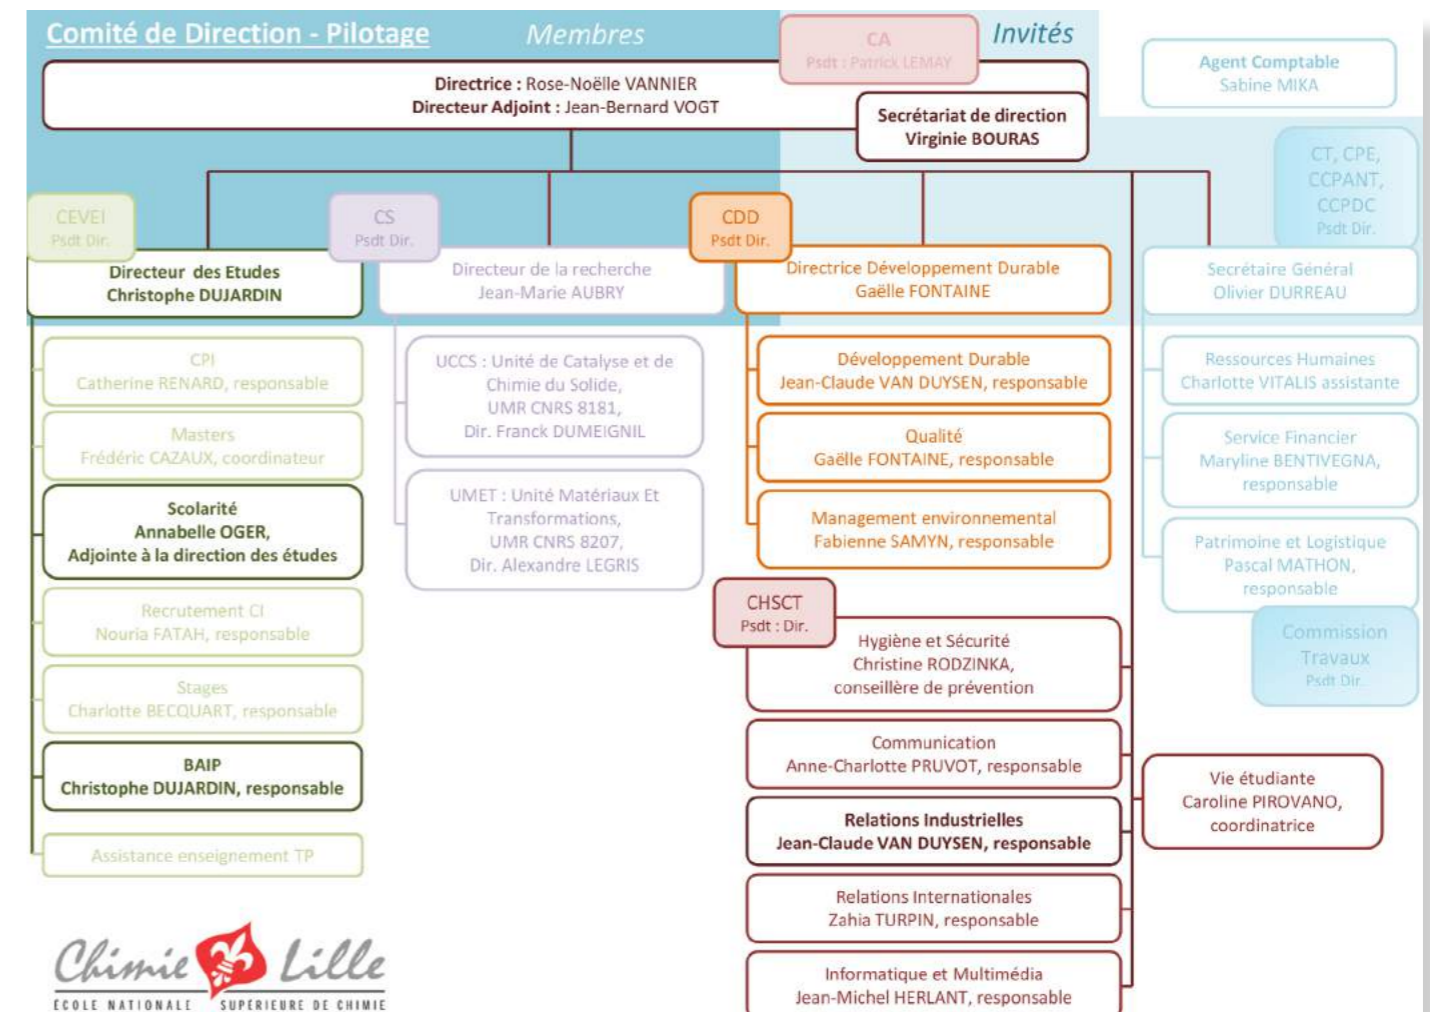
Comité de Direction - Pilotage
Membres
CA
Psdt : Patrick LEMAY
Invités
Agent Comptable
Sabine MIKA

Directrice : Rose-Noëlle VANNIER
Directeur Adjoint : Jean-Bernard VOGT

Secrétariat de direction
Virginie BOURAS

CT, CPE, CCPANT, CCPDC
Psdt Dir.

CEVEI
Psdt Dir.
CS
Psdt Dir.
CDD
Psdt Dir.

Directeur des Etudes
Christophe DUJARDIN

Directeur de la recherche
Jean-Marie AUBRY

Directrice Développement Durable
Gaëlle FONTAINE

Secrétaire Général
Olivier DURREAU

CPI
Catherine RENARD, responsable

Masters
Frédéric CAZAUX, coordinateur

Scolarité
Annabelle OGER,
Adjointe à la direction des études

Recrutement CI
Nouria FATAH, responsable

Stages
Charlotte BECQUART, responsable

BAIP
Christophe DUJARDIN, responsable

Assistance enseignement TP

UCCS : Unité de Catalyse et de Chimie du Solide,
UMR CNRS 8181,
Dir. Franck DUMEIGNIL

UMET : Unité Matériaux Et Transformations,
UMR CNRS 8207,
Dir. Alexandre LEGRIS

Développement Durable
Jean-Claude VAN DUYSEN, responsable

Qualité
Gaëlle FONTAINE, responsable

Management environnemental
Fabienne SAMYN, responsable

CHSCT
Psdt : Dir.

Hygiène et Sécurité
Christine RODZINKA,
conseillère de prévention

Communication
Anne-Charlotte PRUVOT, responsable

Relations Industrielles
Jean-Claude VAN DUYSEN, responsable

Relations Internationales
Zahia TURPIN, responsable

Informatique et Multimédia
Jean-Michel HERLANT, responsable

Ressources Humaines
Charlotte VITALIS assistante

Service Financier
Maryline BENTIVEGNA,
responsable

Patrimoine et Logistique
Pascal MATHON,
responsable

Commission
Travaux
Psdt Dir.

Vie étudiante
Caroline PIROVANO,
coordinatrice

Chimie Lille
ÉCOLE NATIONALE SUPERIEURE DE CHIMIE